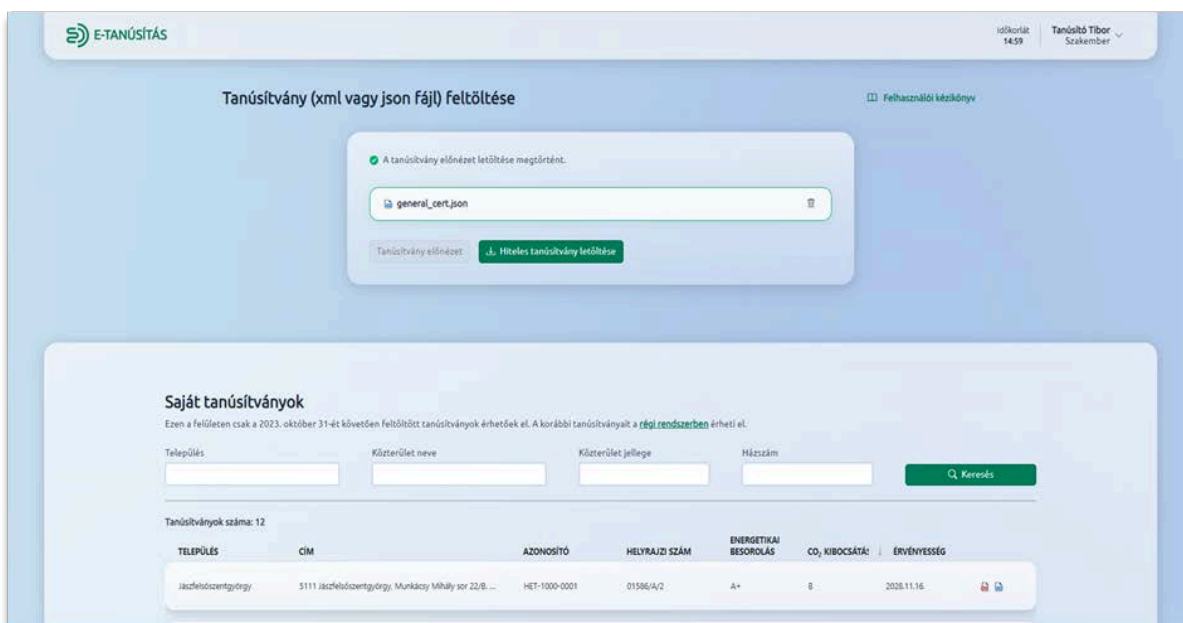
E-TANÚSÍTÁS

időkorlát 14:59

Tanúsító Tibor
Szakember

Tanúsítvány (xml vagy json fájl) feltöltése

Felhasználói kézikönyv

A tanúsítvány előnézet letöltése megtörtént.

general_cert.json

Tanúsítvány előnézet

Hiteles tanúsítvány letöltése

Saját tanúsítványok

Ezen a felületen csak a 2023. október 31-ét követően feltöltött tanúsítványok érhetőek el. A korábbi tanúsítványait a régi rendszerben érheti el.

Település

Közterület neve

Közterület jellege

Házszám

Keresés

Tanúsítványok száma: 12

| TELEPÜLÉS | CÍM | AZONOSÍTÓ | HELYRAJZI SZÁM | ENERGETIKAI BESOROLÁS | $CO_2$ KIBOCSÁTÁS | ÉRVÉNYESSÉG |
|---|---|---|---|---|---|---|
| Jászfelsőszentgyörgy | 5111 Jászfelsőszentgyörgy, Munkácsy Mihály sor 22/B. ... | HET-1000-0001 | 01586/A/2 | A+ | 8 | 2028.11.16. |